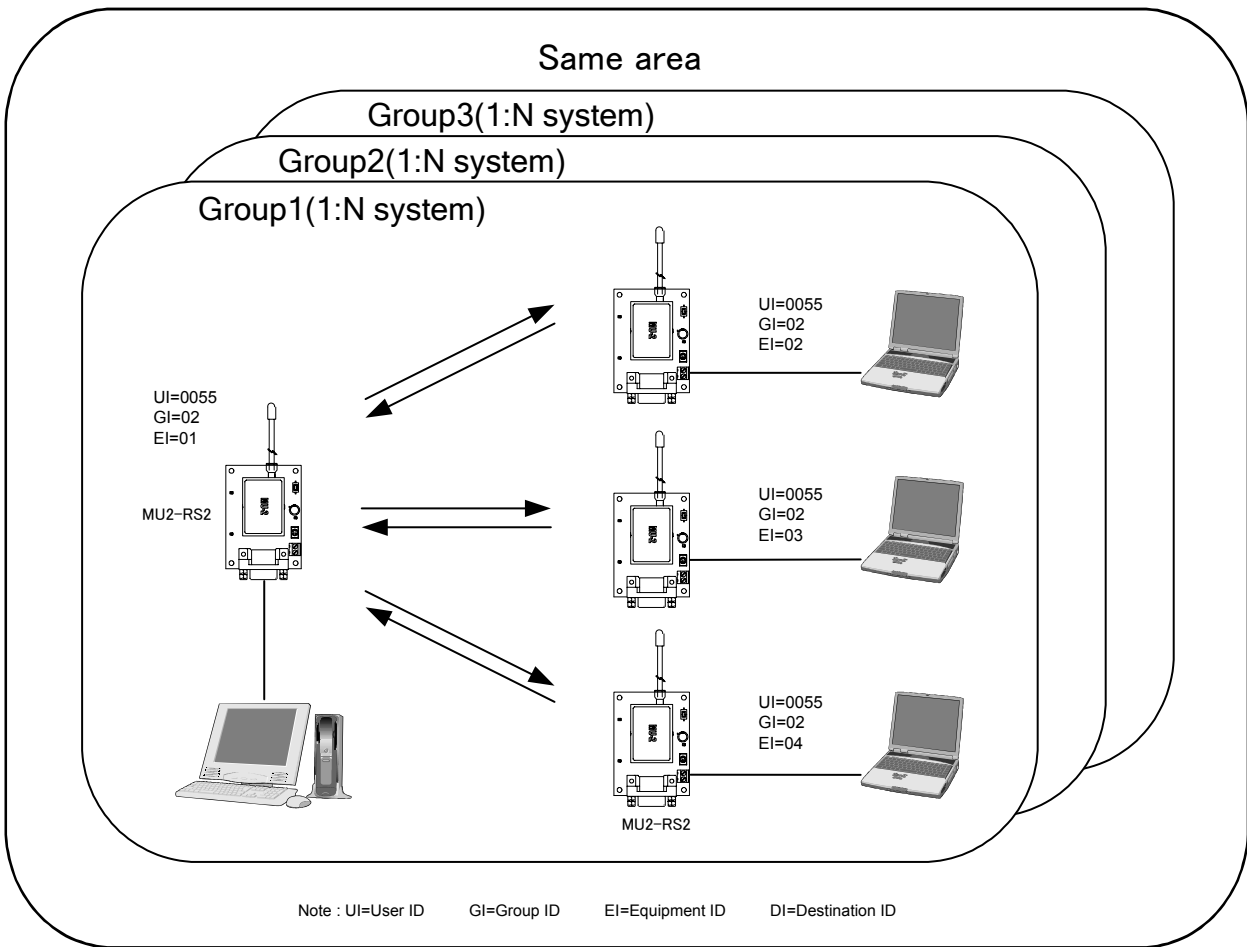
Same area

Group3(1:N system)

Group2(1:N system)

Group1(1:N system)

UI=0055
GI=02
EI=01

MU2-RS2

UI=0055
GI=02
EI=02

UI=0055
GI=02
EI=03

UI=0055
GI=02
EI=04

MU2-RS2

Note : UI=User ID GI=Group ID EI=Equipment ID DI=Destination ID